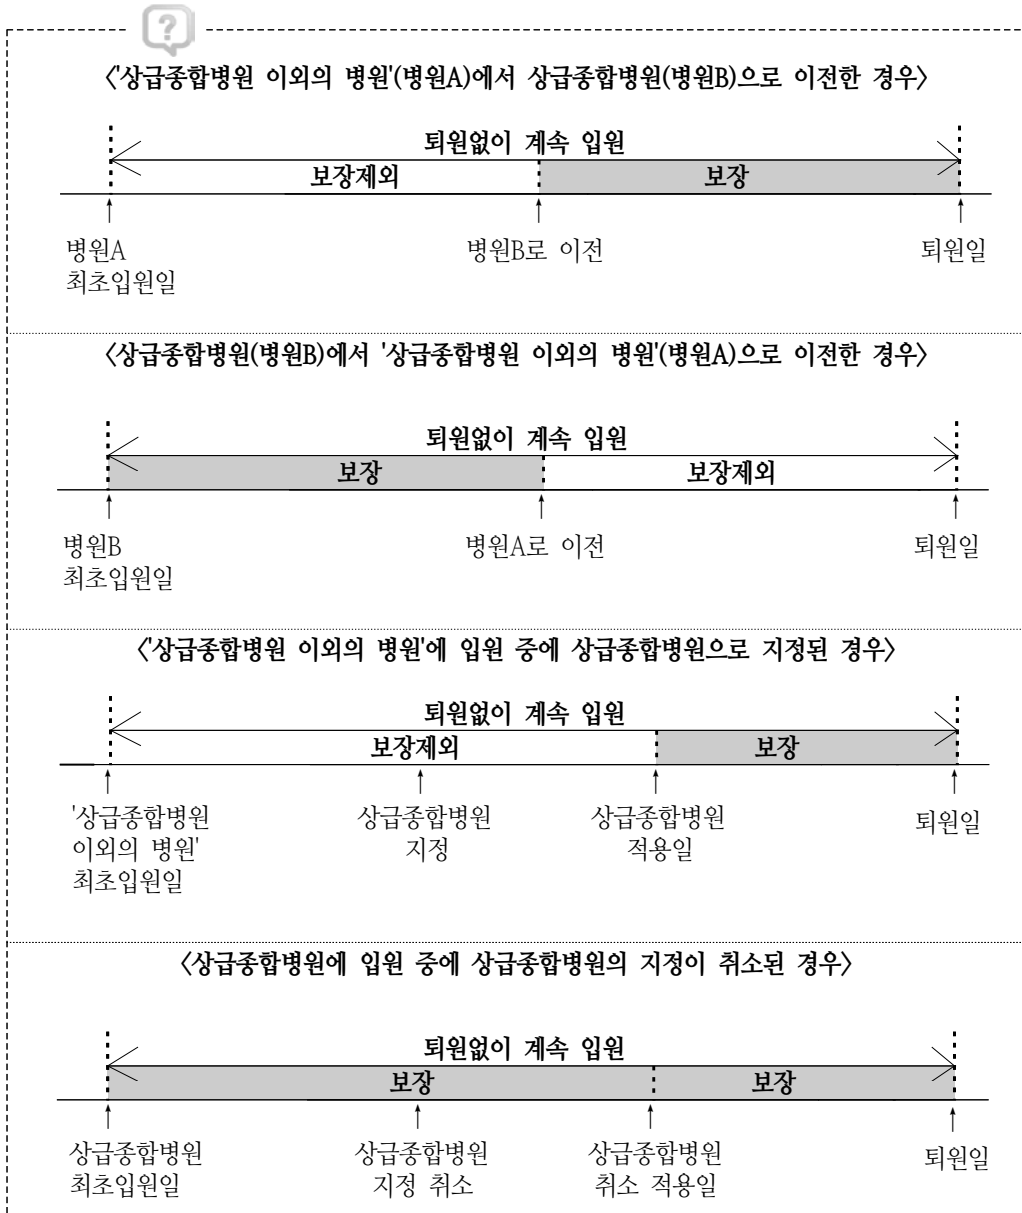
〈'상급종합병원 이외의 병원'(병원A)에서 상급종합병원(병원B)으로 이전한 경우〉

퇴원없이 계속 입원

보장제외

보장

병원A 최초입원일

병원B로 이전

퇴원일

〈상급종합병원(병원B)에서 '상급종합병원 이외의 병원'(병원A)으로 이전한 경우〉

퇴원없이 계속 입원

보장

보장제외

병원B 최초입원일

병원A로 이전

퇴원일

〈'상급종합병원 이외의 병원'에 입원 중에 상급종합병원으로 지정된 경우〉

퇴원없이 계속 입원

보장제외

보장

'상급종합병원 이외의 병원' 최초입원일

상급종합병원 지정

상급종합병원 적용일

퇴원일

〈상급종합병원에 입원 중에 상급종합병원의 지정이 취소된 경우〉

퇴원없이 계속 입원

보장

보장

상급종합병원 최초입원일

상급종합병원 지정 취소

상급종합병원 취소 적용일

퇴원일